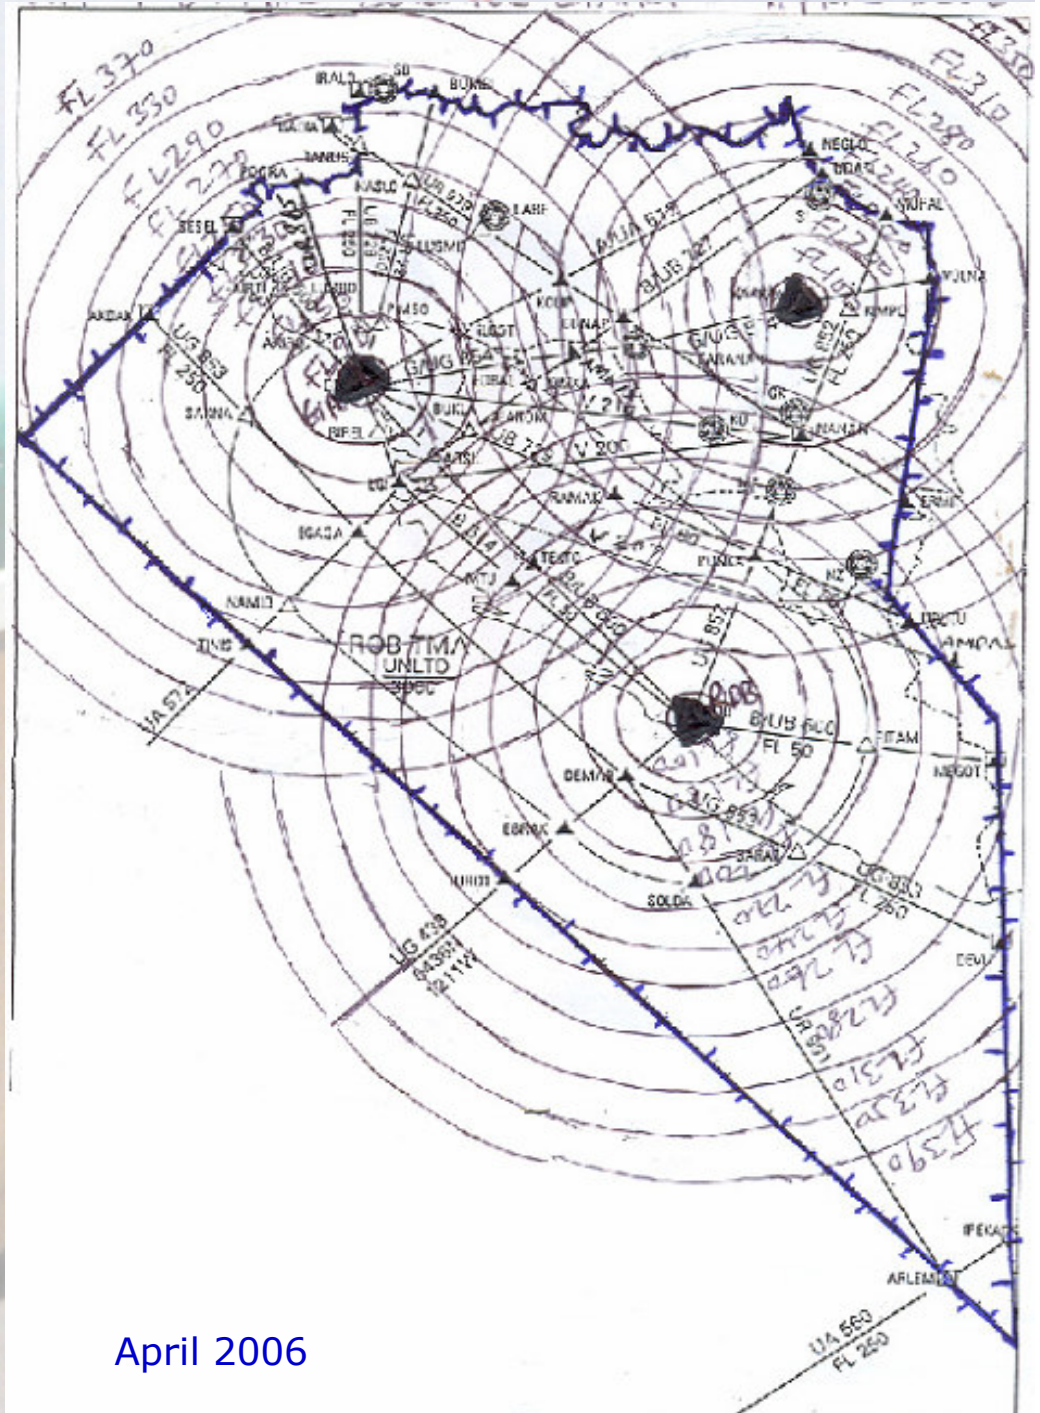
FL 370
FL 330
FL 290
FL 270
FL 350
FL 310
FL 280
FL 260
FL 240
IRALO
SD
BUMEL
NEGLO
SIGFAL
KUNNA
SENEL
AKDAK
SANNA
BIFEL
EGASA
NAMIB
TINIS
UA 574
ROB TMA
UNLTD
3000
LABIF
LUSMO
UA 612
KOLIP
LUNAP
RIMPU
MANAN
KU
UG 853
GAIG
ROBTA
SAKSA
ERMIS
RAMAL
TEKTO
PUNEL
NZ
DETAU
AMPAL
ROB
UB 600
FL 50
FITAM
NEGOT
DEMAR
EGRIK
SABAR
SOLDA
UG 853
FL 260
DEVIL
UG 438
UR 800
FL 290
FL 310
FL 330
FL 350
FL 370
FL 390
IPEKA
ARLEM
UA 560
FL 250
April 2006